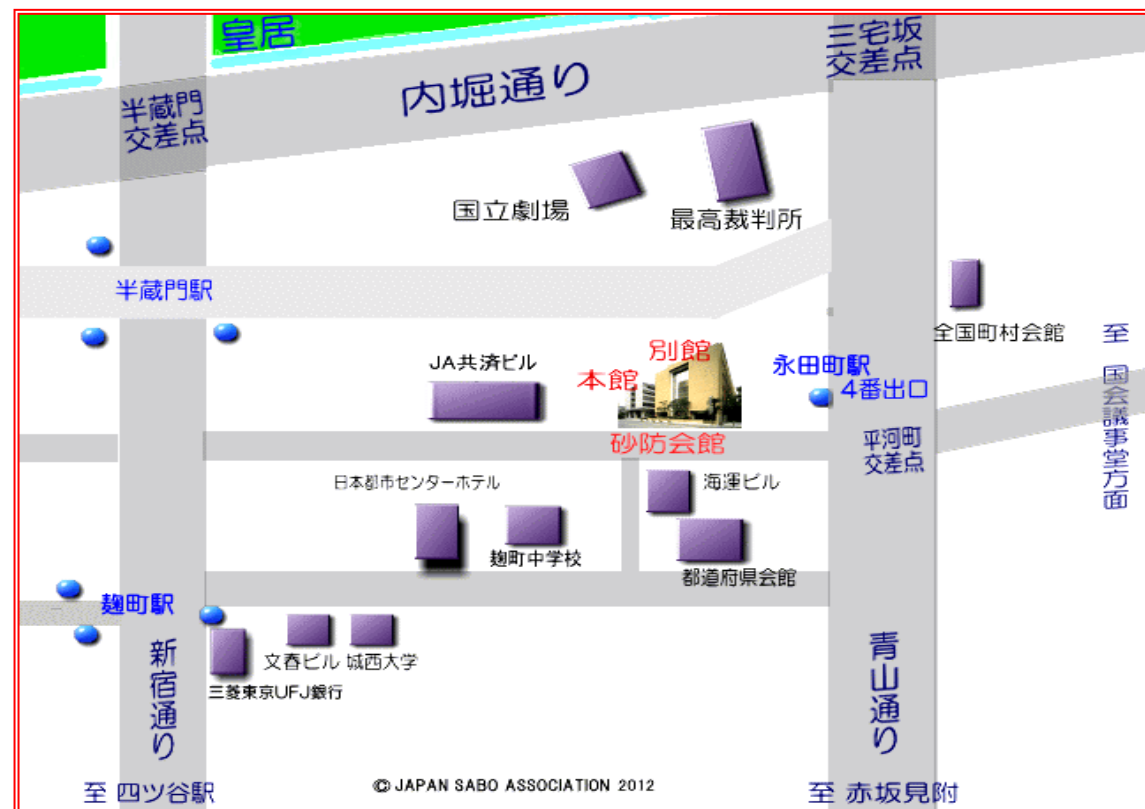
皇居

三宅坂
交差点

半蔵門
交差点

内堀通り

国立劇場

最高裁判所

半蔵門駅

全国町村会館

至
国会議事堂方面

JA共済ビル

別館
本館

永田町駅
4番出口

砂防会館

平河町
交差点

日本都市センターホテル

海運ビル

麹町中学校

都道府県会館

麹町駅

新宿通り

文春ビル
城西大学

三菱東京UFJ銀行

青山通り

至 四ツ谷駅

© JAPAN SABO ASSOCIATION 2012

至 赤坂見附